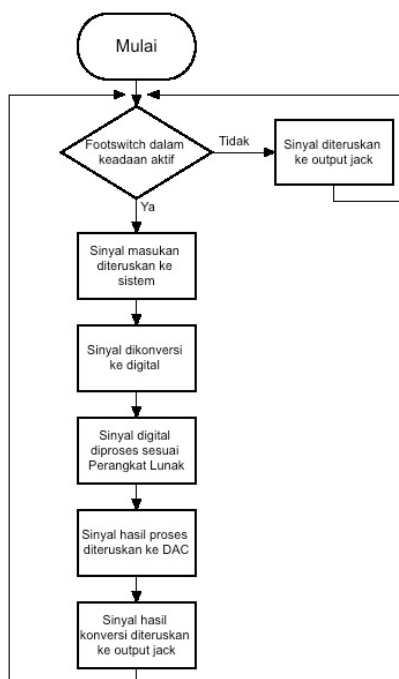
Mulai

Footswitch dalam keadaan aktif

Tidak

Sinyal diteruskan ke output jack

Ya

Sinyal masukan diteruskan ke sistem

Sinyal dikonversi ke digital

Sinyal digital diproses sesuai Perangkat Lunak

Sinyal hasil proses diteruskan ke DAC

Sinyal hasil konversi diteruskan ke output jack